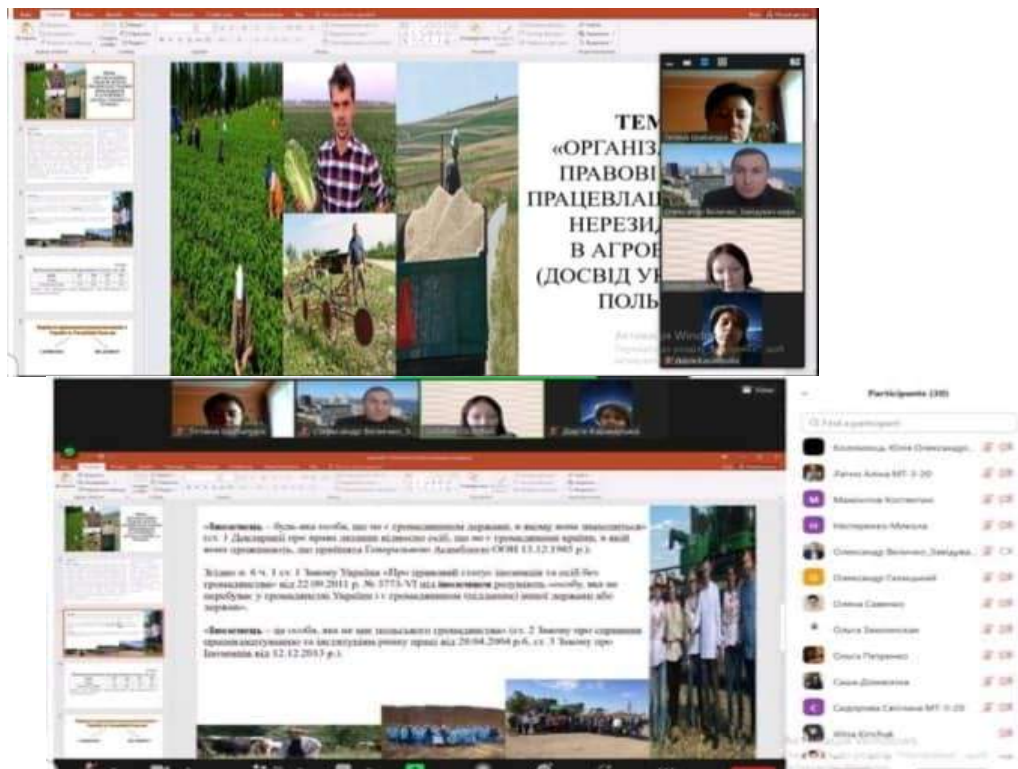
ТЕМ
«ОРГАНІЗА
ПРАВОВІ
ПРАЦЕВЛАШ
НЕРЕЗИД
В АГРОЕ
(ДОСВІД УК
ПОЛЬ

Олександр Величко, Завідувач

«Іноземець – будь-яка особа, що не є громадянином держави, в якому вона знаходиться» (ст. 1 Декларації про права людини відносно осіб, що не є громадянами країни, в якій вони проживають, що прийнята Генеральною Асамблеєю ООН 13.12.1985 р.).

Згідно п. 6 ч. 1 ст. 1 Закону України «Про правовий статус іноземців та осіб без громадянства» від 22.09.2011 р. № 3773-VI під іноземцем розуміють особу, яка не перебуває у громадянстві України і є громадянином (підданим) іншої держави або держав».

«Іноземець – це особа, яка не має польського громадянства» (ст. 2 Закону про сприяння працевлаштуванню та інститутам ринку праці від 20.04.2004 р.б, ст. 3 Закону про Іноземців від 12.12.2013 р.).

Participants (30)

Find a participant

Коломієць Юлія Олександр...
Зятко Аліна МТ-3-20
Мамонтов Костянтин
Нестеренко Микола
Олександр Величко_Завідув...
Олександр Галецький
Олена Савенко
Ольга Захлинська
Ольга Петренко
Саша Доманська
Сидоренко Світлана МТ-3-20
Alina Kirichuk

Дарія Каськівська